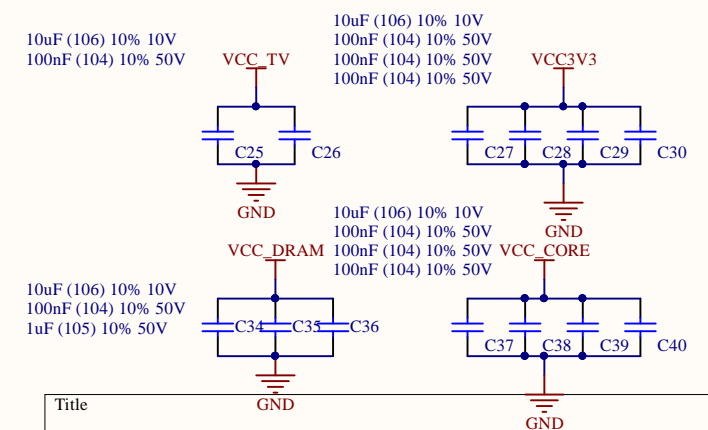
10uF (106) 10% 10V
100nF (104) 10% 50V

VCC_TV

C25 C26

GND

10uF (106) 10% 10V
100nF (104) 10% 50V
100nF (104) 10% 50V
100nF (104) 10% 50V

VCC3V3

C27 C28 C29 C30

GND

10uF (106) 10% 10V
100nF (104) 10% 50V
1uF (105) 10% 50V

VCC_DRAM

C34 C35 C36

GND

10uF (106) 10% 10V
100nF (104) 10% 50V
100nF (104) 10% 50V
100nF (104) 10% 50V

VCC_CORE

C37 C38 C39 C40

GND

Title